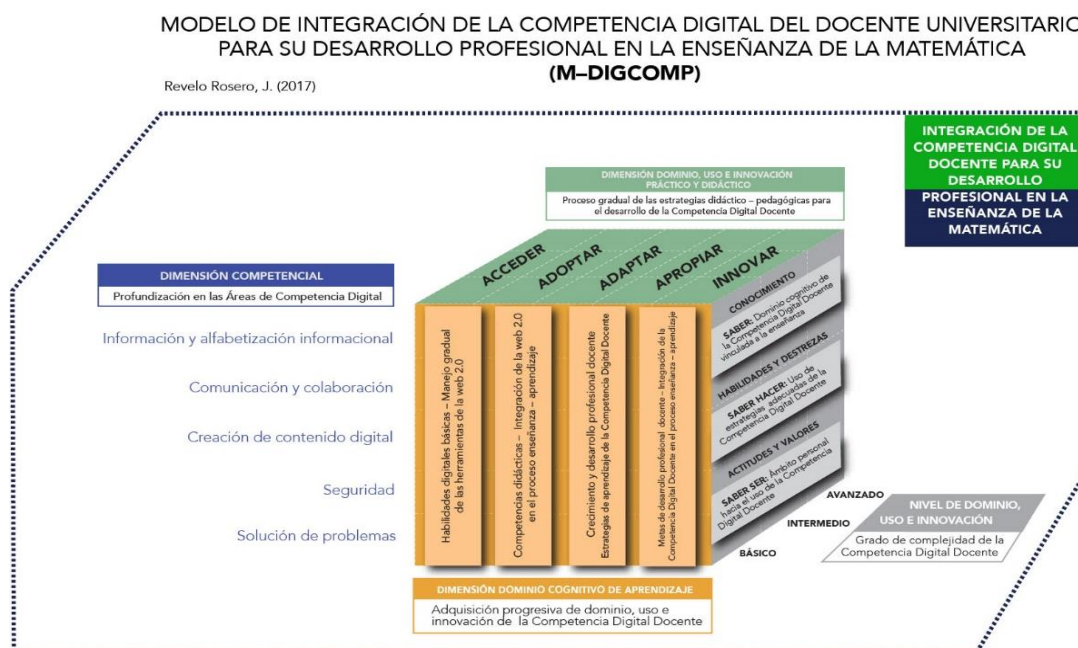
MODELO DE INTEGRACIÓN DE LA COMPETENCIA DIGITAL DEL DOCENTE UNIVERSITARIO
PARA SU DESARROLLO PROFESIONAL EN LA ENSEÑANZA DE LA MATEMÁTICA
(M–DIGCOMP)

Revelo Rosero, J. (2017)

INTEGRACIÓN DE LA COMPETENCIA DIGITAL DOCENTE PARA SU DESARROLLO PROFESIONAL EN LA ENSEÑANZA DE LA MATEMÁTICA

DIMENSIÓN DOMINIO, USO E INNOVACIÓN PRÁCTICO Y DIDÁCTICO
Proceso gradual de las estrategias didáctico – pedagógicas para el desarrollo de la Competencia Digital Docente

DIMENSIÓN COMPETENCIAL
Profundización en las Áreas de Competencia Digital

Información y alfabetización informacional
Comunicación y colaboración
Creación de contenido digital
Seguridad
Solución de problemas

ACCEDER
ADOPTAR
ADAPTAR
APROPIAR
INNOVAR

Habilidades digitales básicas – Manejo gradual de las herramientas de la web 2.0

Competencias didácticas – Integración de la web 2.0 en el proceso enseñanza – aprendizaje

Crecimiento y desarrollo profesional docente Estrategias de aprendizaje de la Competencia Digital Docente

Metas de desarrollo profesional docente – Integración de la Competencia Digital Docente en el proceso enseñanza – aprendizaje

CONOCIMIENTO
SABER: Dominio cognitivo de la Competencia Digital Docente vinculada a la enseñanza

HABILIDADES Y DESTREZAS
SABER HACER: Uso de estrategias adecuadas de la Competencia Digital Docente

ACTITUDES Y VALORES
SABER SER: Ámbito personal hacia el uso de la Competencia Digital Docente

AVANZADO
INTERMEDIO
BÁSICO

NIVEL DE DOMINIO, USO E INNOVACIÓN
Grado de complejidad de la Competencia Digital Docente

DIMENSIÓN DOMINIO COGNITIVO DE APRENDIZAJE
Adquisición progresiva de dominio, uso e innovación de la Competencia Digital Docente